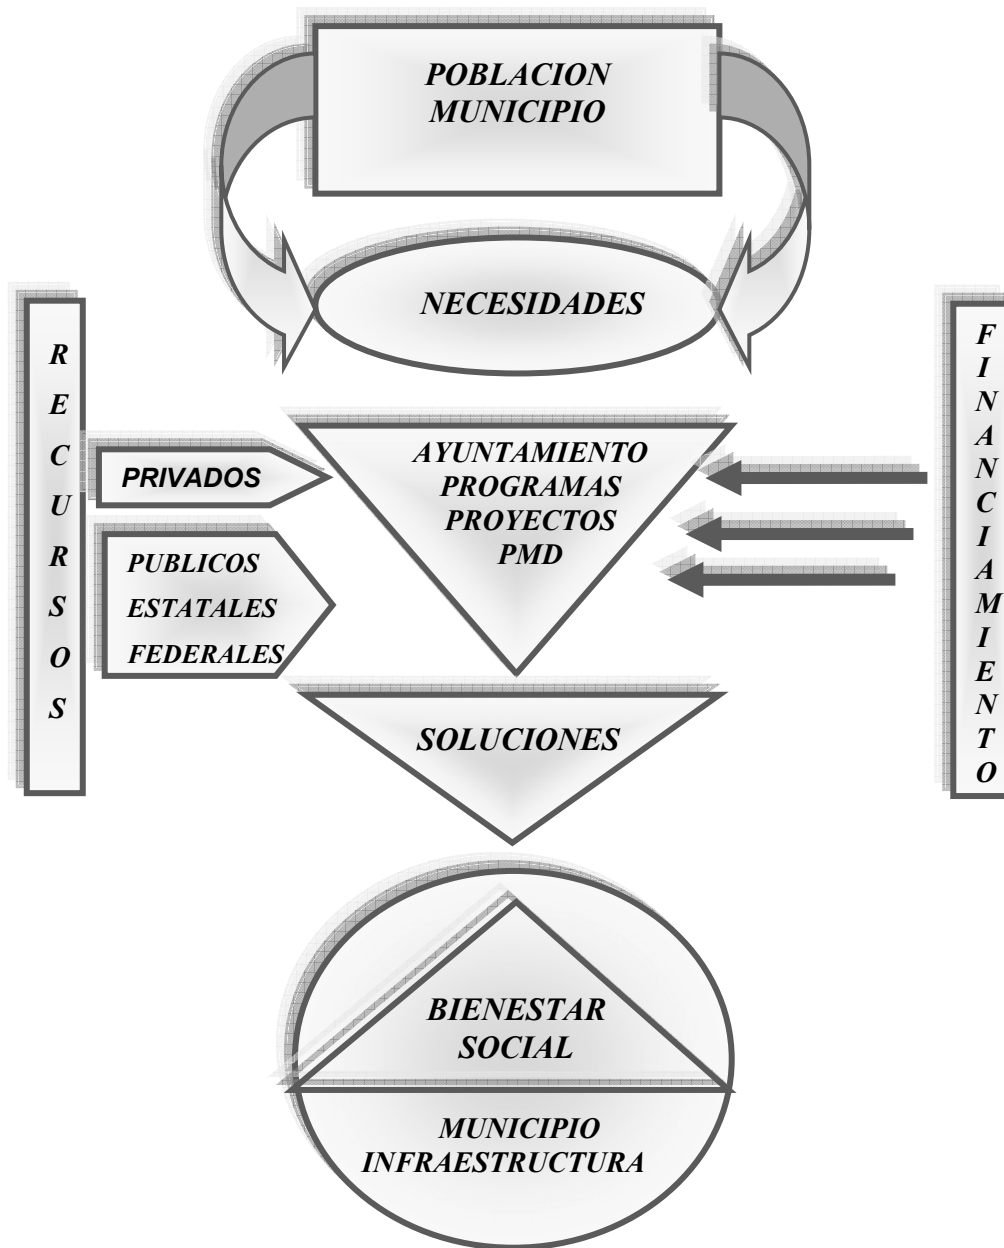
POBLACION MUNICIPIO

NECESIDADES

R
E
C
U
R
S
O
S

F
I
N
A
N
C
I
A
M
I
E
N
T
O

PRIVADOS

PUBLICOS
ESTATALES
FEDERALES

AYUNTAMIENTO
PROGRAMAS
PROYECTOS
PMD

SOLUCIONES

BIENESTAR
SOCIAL

MUNICIPIO
INFRAESTRUCTURA